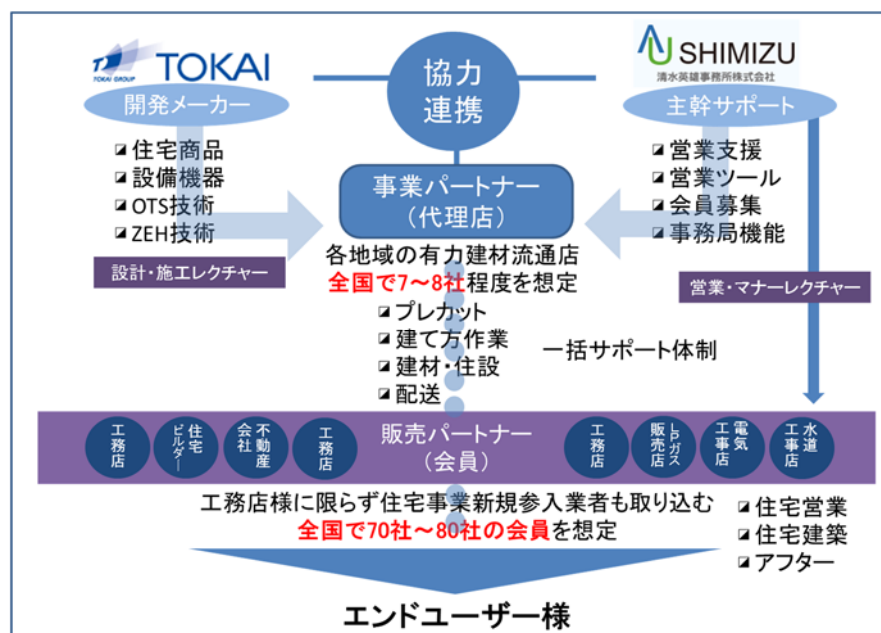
TOKAI
TOKAI GROUP
開発メーカー

協力
連携

SHIMIZU
清水英雄事務所株式会社
主幹サポート

住宅商品
設備機器
OTS技術
ZEH技術

設計・施工レクチャー

事業パートナー
（代理店）

各地域の有力建材流通店
全国で7～8社程度を想定

営業支援
営業ツール
会員募集
事務局機能

営業・マナーレクチャー

プレカット
建て方作業
建材・住設
配送

一括サポート体制

工務店
住宅ビルダー
不動産会社
工務店

販売パートナー
（会員）

工務店
LPガス販売店
電気工事店
水道工事店

工務店様に限らず住宅事業新規参入業者も取り込む
全国で70社～80社の会員を想定

住宅営業
住宅建築
アフター

エンドユーザー様